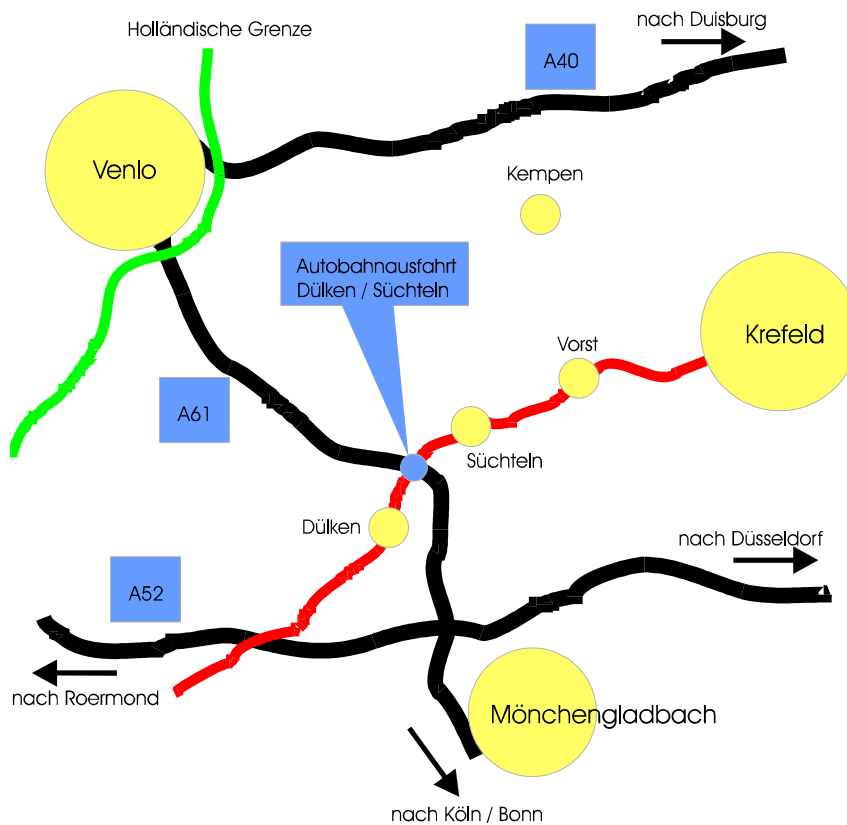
Holländische Grenze

nach Duisburg

A40

Venlo

Kempen

Autobahnausfahrt Dülken / Süchteln

Krefeld

Vorst

A61

Süchteln

Dülken

nach Düsseldorf

A52

nach Roermond

Mönchengladbach

nach Köln / Bonn